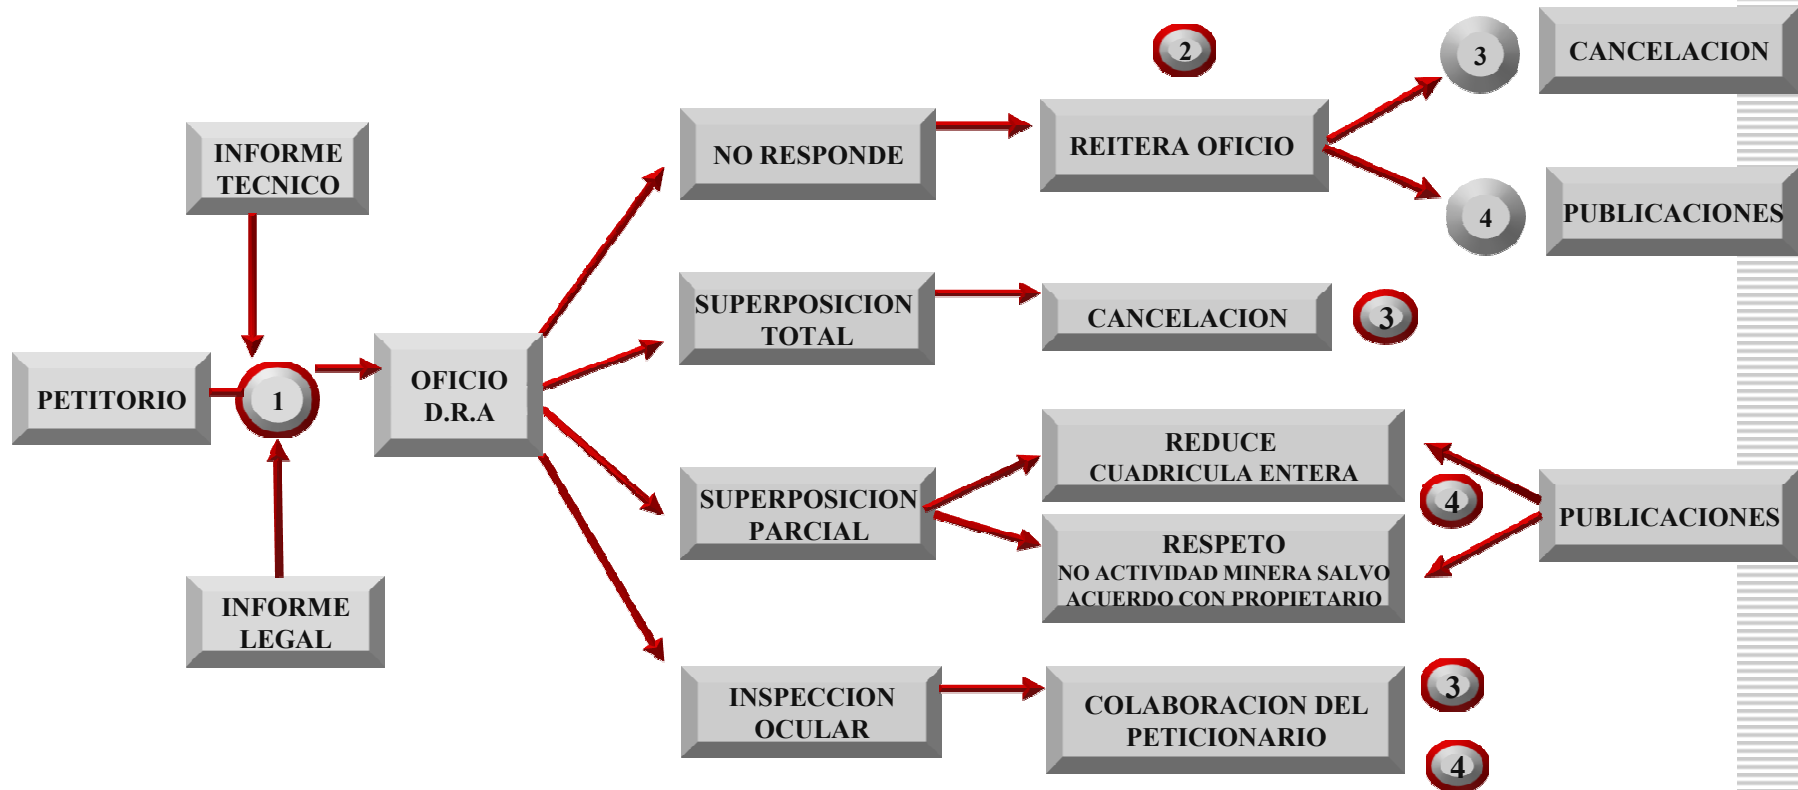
INFORME TECNICO

PETITORIO

1

INFORME LEGAL

OFICIO D.R.A

NO RESPONDE

REITERA OFICIO

2

3

CANCELACION

4

PUBLICACIONES

SUPERPOSICION TOTAL

CANCELACION

3

SUPERPOSICION PARCIAL

REDUCE CUADRICULA ENTERA

4

RESPETO NO ACTIVIDAD MINERA SALVO ACUERDO CON PROPIETARIO

PUBLICACIONES

INSPECCION OCULAR

COLABORACION DEL PETICIONARIO

3

4